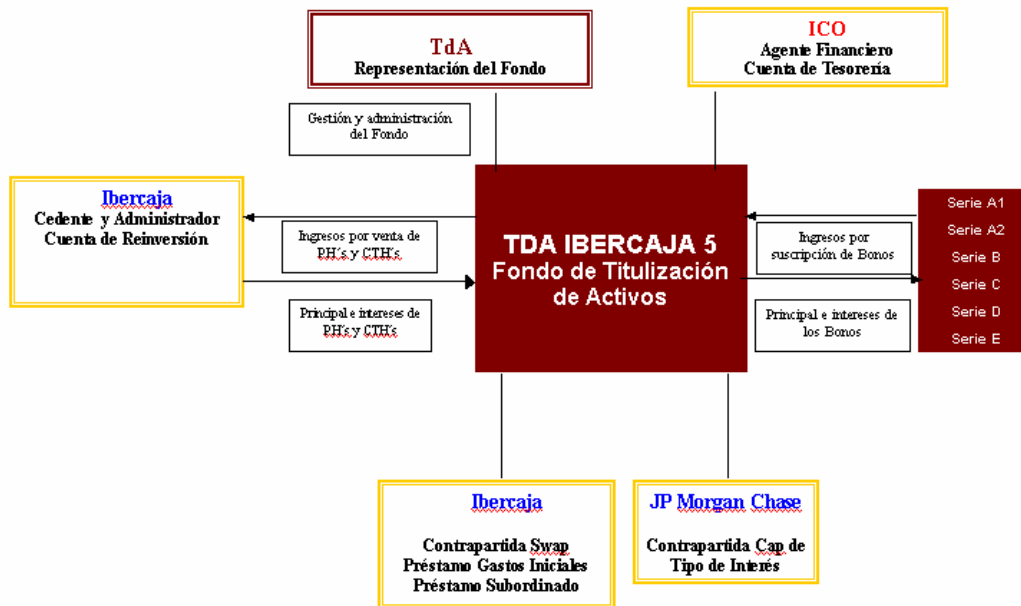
TdA
Representación del Fondo

ICO
Agente Financiero
Cuenta de Tesorería

Gestión y administración del Fondo

Ibercaja
Cedente y Administrador
Cuenta de Reinversión

Ingresos por venta de PH's y CTH's

Principal e intereses de PH's y CTH's

TDA IBERCAJA 5
Fondo de Titulización de Activos

Ingresos por suscripción de Bonos

Principal e intereses de los Bonos

Serie A1
Serie A2
Serie B
Serie C
Serie D
Serie E

Ibercaja
Contrapartida Swap
Préstamo Gastos Iniciales
Préstamo Subordinado

JP Morgan Chase
Contrapartida Cap de Tipo de Interés